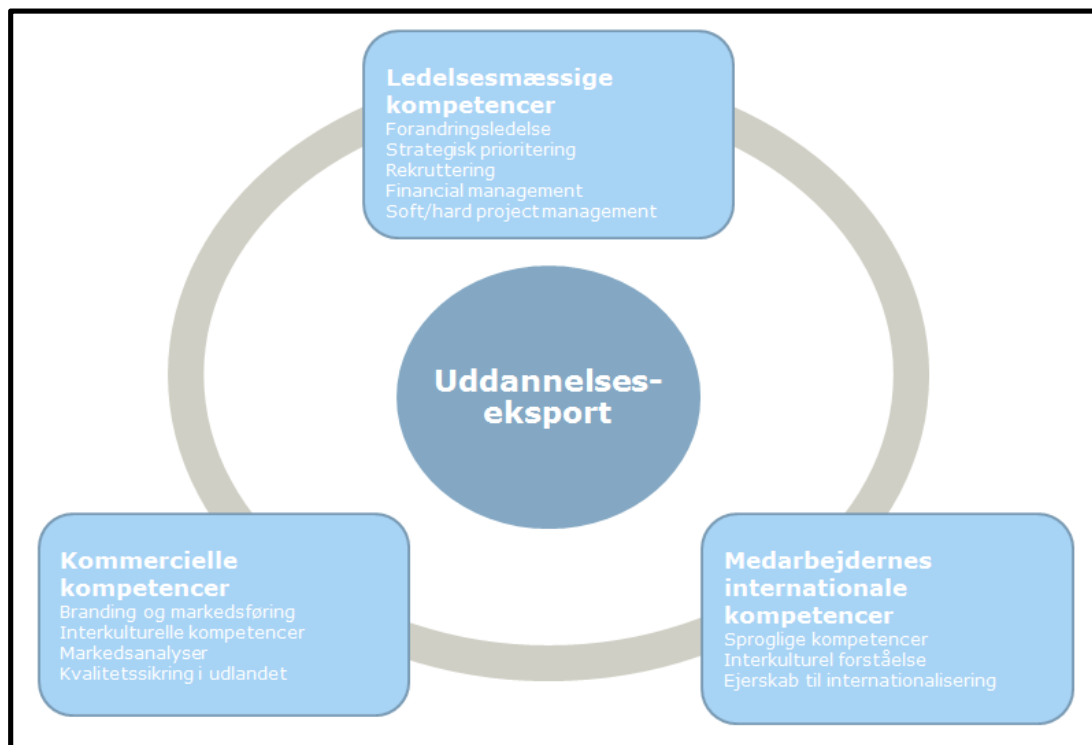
Ledelsesmæssige kompetencer
Forandringsledelse
Strategisk prioritering
Rekruttering
Financial management
Soft/hard project management

Uddannelses-eksport

Kommercielle kompetencer
Branding og markedsføring
Interkulturelle kompetencer
Markedsanalyser
Kvalitetssikring i udlandet

Medarbejdernes internationale kompetencer
Sproglige kompetencer
Interkulturel forståelse
Ejerskab til internationalisering